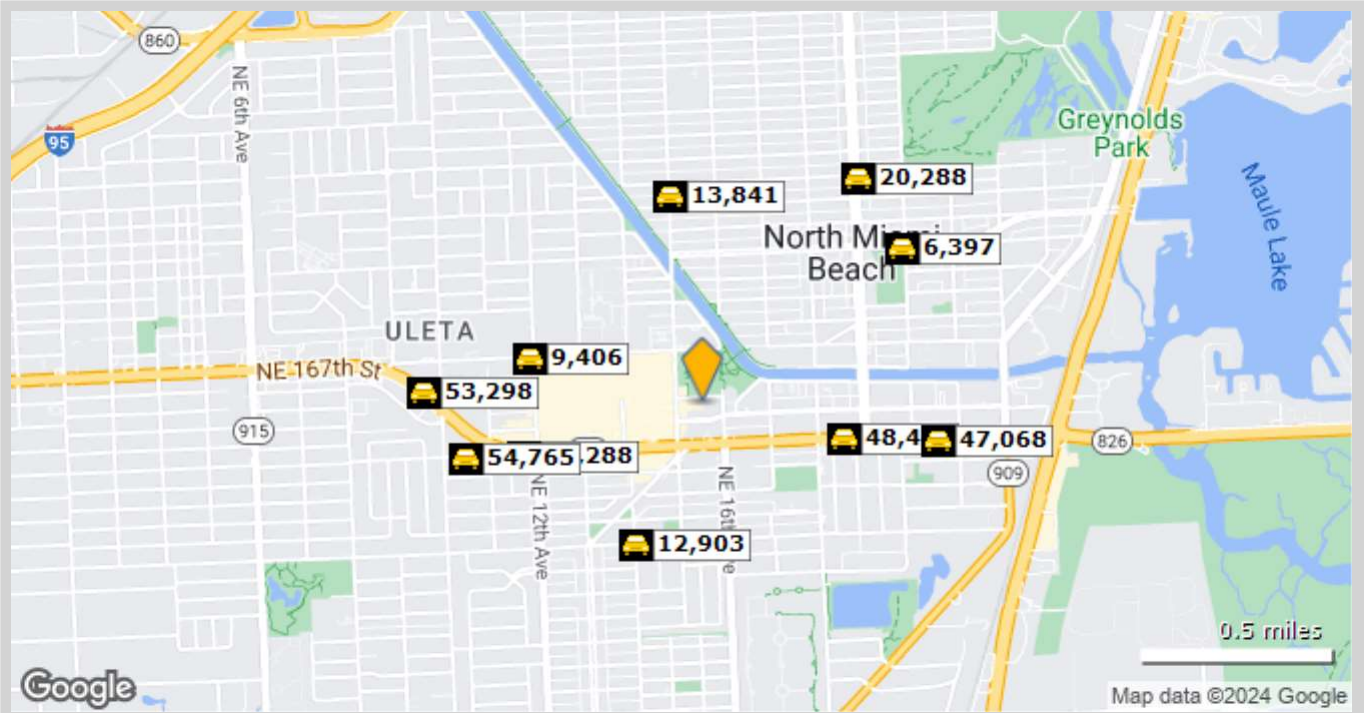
860

NE 6th Ave

95

Greynolds Park

Maule Lake

13,841

20,288

North Miami Beach

6,397

ULETA

9,406

NE 167th St

53,298

915

54,765

,288

NE 12th Ave

48,4

47,068

826

909

NE 16th

12,903

0.5 miles

Google

Map data ©2024 Google